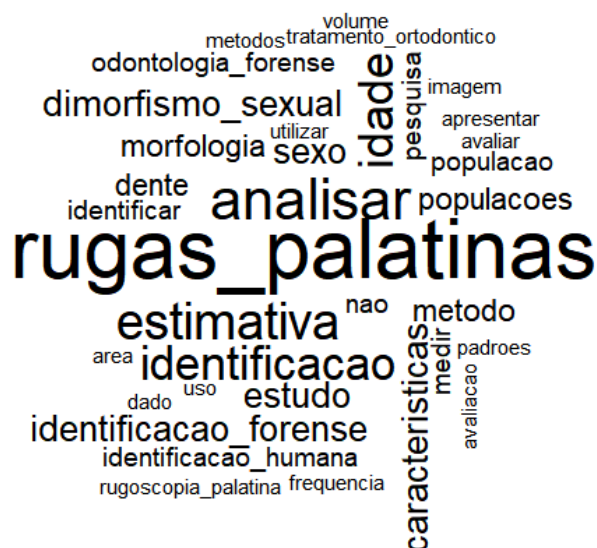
volume
metodos
tratamento_ortodontico
odontologia_forense
idade
pesquisa
imagem
dimorfismo_sexual
apresentar
utilizar
avaliar
morfologia
sexo
populacao
dente
identificar
analisar
populacoes
rugas_palatinas
estimativa
nao
metodo
caracteristicas
medir
padroes
area
identificacao
avaliacao
uso
dado
estudo
identificacao_forense
identificacao_humana
rugoscopia_palatina
frequencia